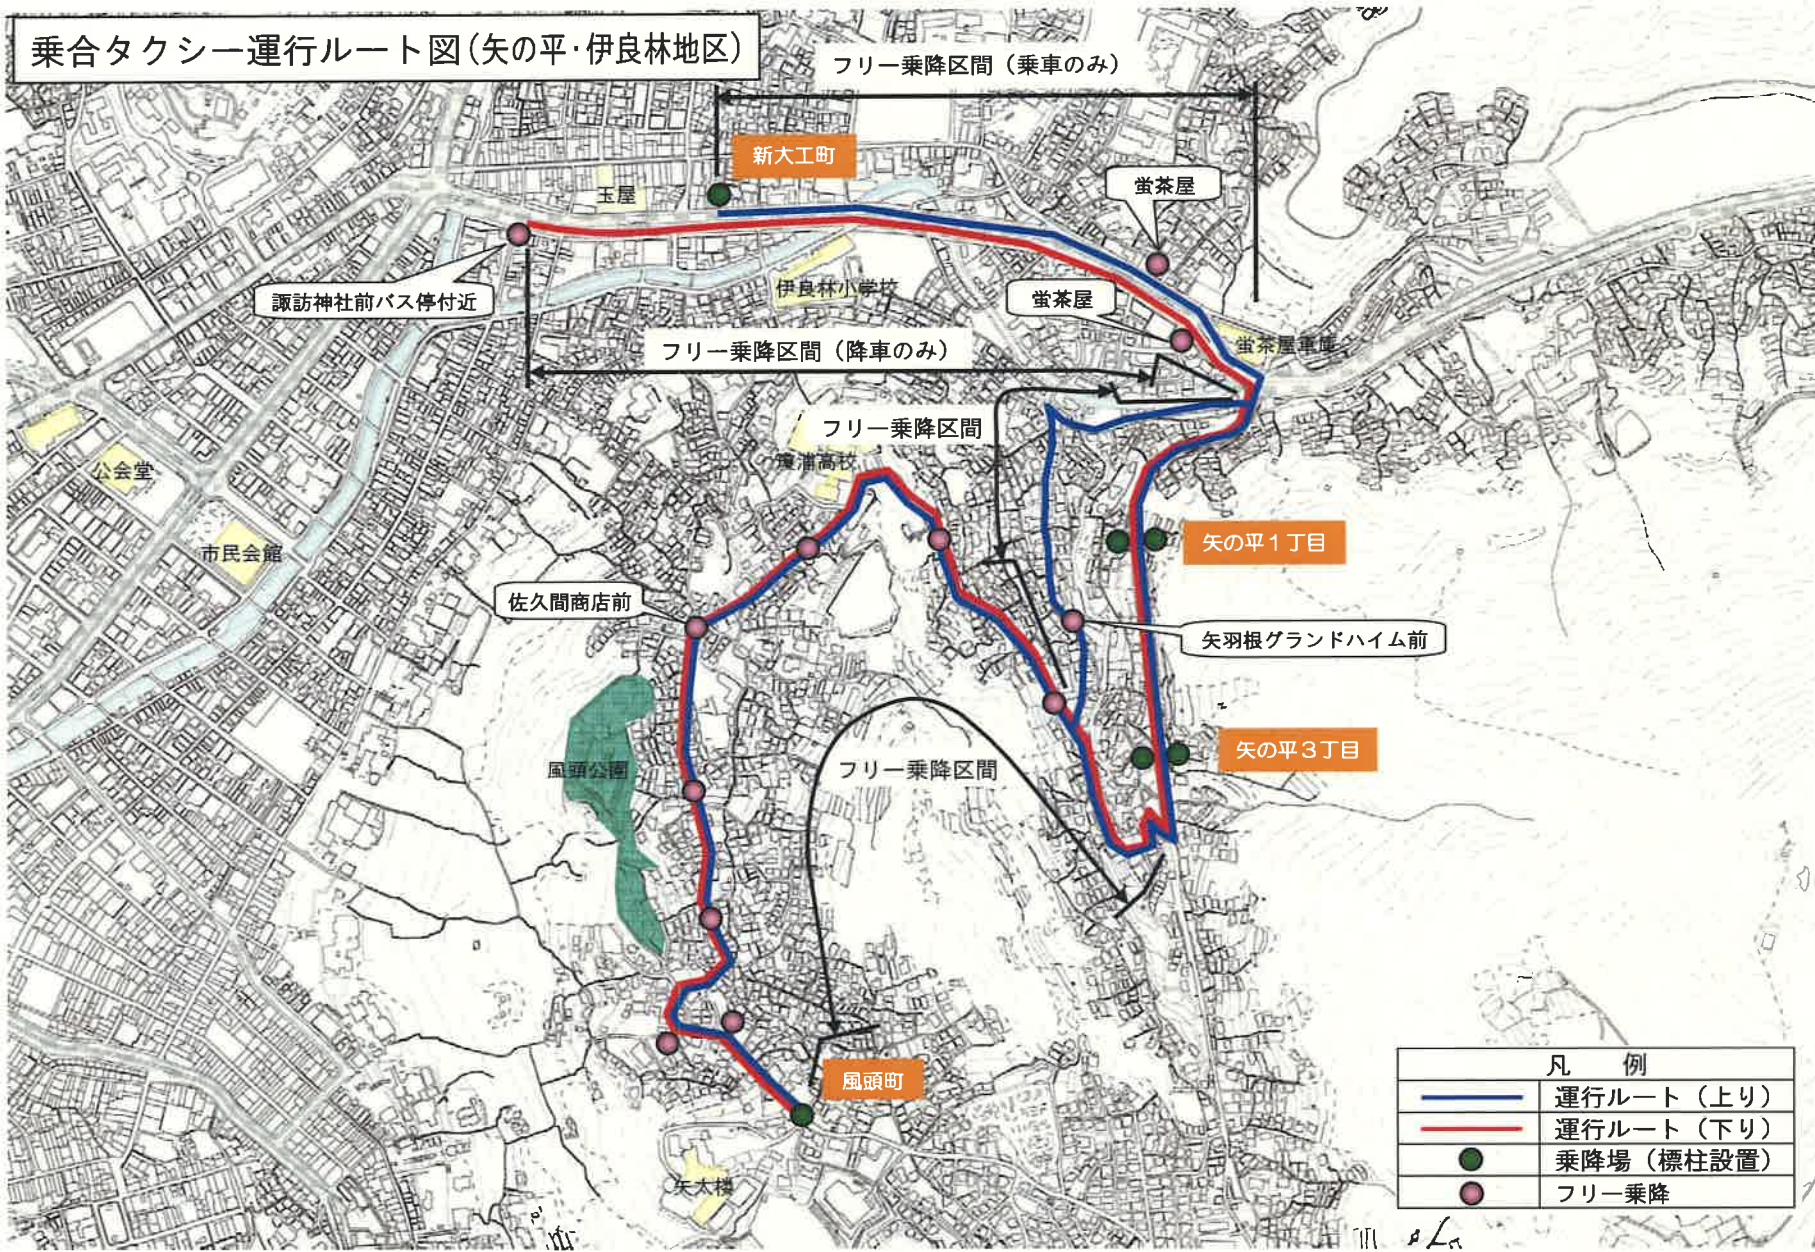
乗合タクシー運行ルート図(矢の平·伊良林地区)

フリー乗降区間(乗車のみ)

新大工町

玉屋

蛍茶屋

諏訪神社前バス停付近

伊良林小学校

蛍茶屋

蛍茶屋車庫

フリー乗降区間(降車のみ)

フリー乗降区間

瓊浦高校

公会堂

矢の平1丁目

市民会館

佐久間商店前

矢羽根グランドハイム前

矢の平3丁目

風頭公園

フリー乗降区間

風頭町

矢太楼

| 凡 例 | |
|---|---|
| | 運行ルート(上り) |
| | 運行ルート(下り) |
| | 乗降場(標柱設置) |
| | フリー乗降 |